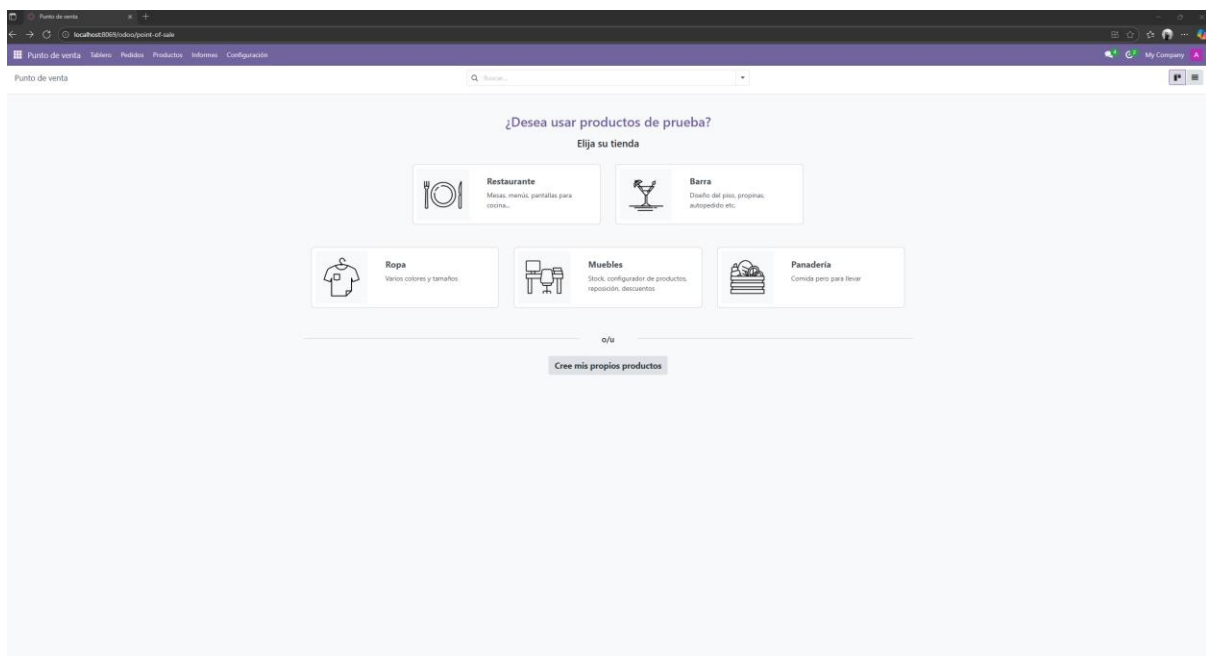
Punto de venta

localhost:8069/odoo/point-of-sale

Punto de venta Tablero Pedidos Productos Informes Configuración

My Company A

Punto de venta

Buscar...

¿Desea usar productos de prueba?

Elija su tienda

Restaurante
Mesas, menús, pantallas para cocina...

Barra
Diseño del piso, propinas, autopedido etc.

Ropa
Varios colores y tamaños

Muebles
Stock, configurador de productos, reposición, descuentos

Panadería
Comida para para llevar

o/u

Cree mis propios productos